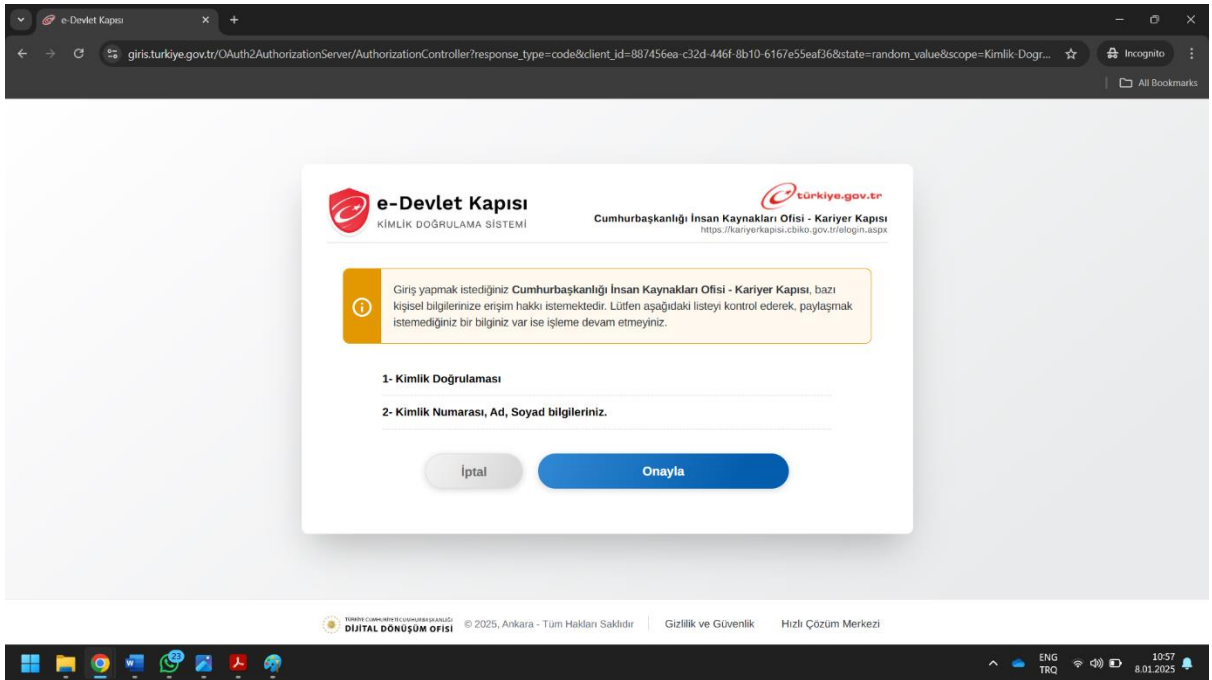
e-Devlet Kapısı

giris.turkiye.gov.tr/OAuth2AuthorizationServer/AuthorizationController?response_type=code&client_id=887456ea-c32d-446f-8b10-6167e55eaf36&state=random_value&scope=Kimlik-Dogr...

Incognito

All Bookmarks

e-Devlet Kapısı
KİMLİK DOĞRULAMA SİSTEMİ

türkiye.gov.tr
Cumhurbaşkanlığı İnsan Kaynakları Ofisi - Kariyer Kapısı
https://kariyerkapisi.cbiko.gov.tr/elogin.aspx

Giriş yapmak istediğiniz Cumhurbaşkanlığı İnsan Kaynakları Ofisi - Kariyer Kapısı, bazı kişisel bilgilerinize erişim hakkı istemektedir. Lütfen aşağıdaki listeyi kontrol ederek, paylaşmak istemediğiniz bir bilginiz var ise işleme devam etmeyiniz.

1- Kimlik Doğrulaması

2- Kimlik Numarası, Ad, Soyad bilgileriniz.

İptal

Onayla

TÜRKİYE CUMHURİYETİ CUMHURBAŞKANLIĞI DİJİTAL DÖNÜŞÜM OFİSİ

© 2025, Ankara - Tüm Hakları Saklıdır

Gizlilik ve Güvenlik

Hızlı Çözüm Merkezi

23

ENG TRQ

10:57
8.01.2025